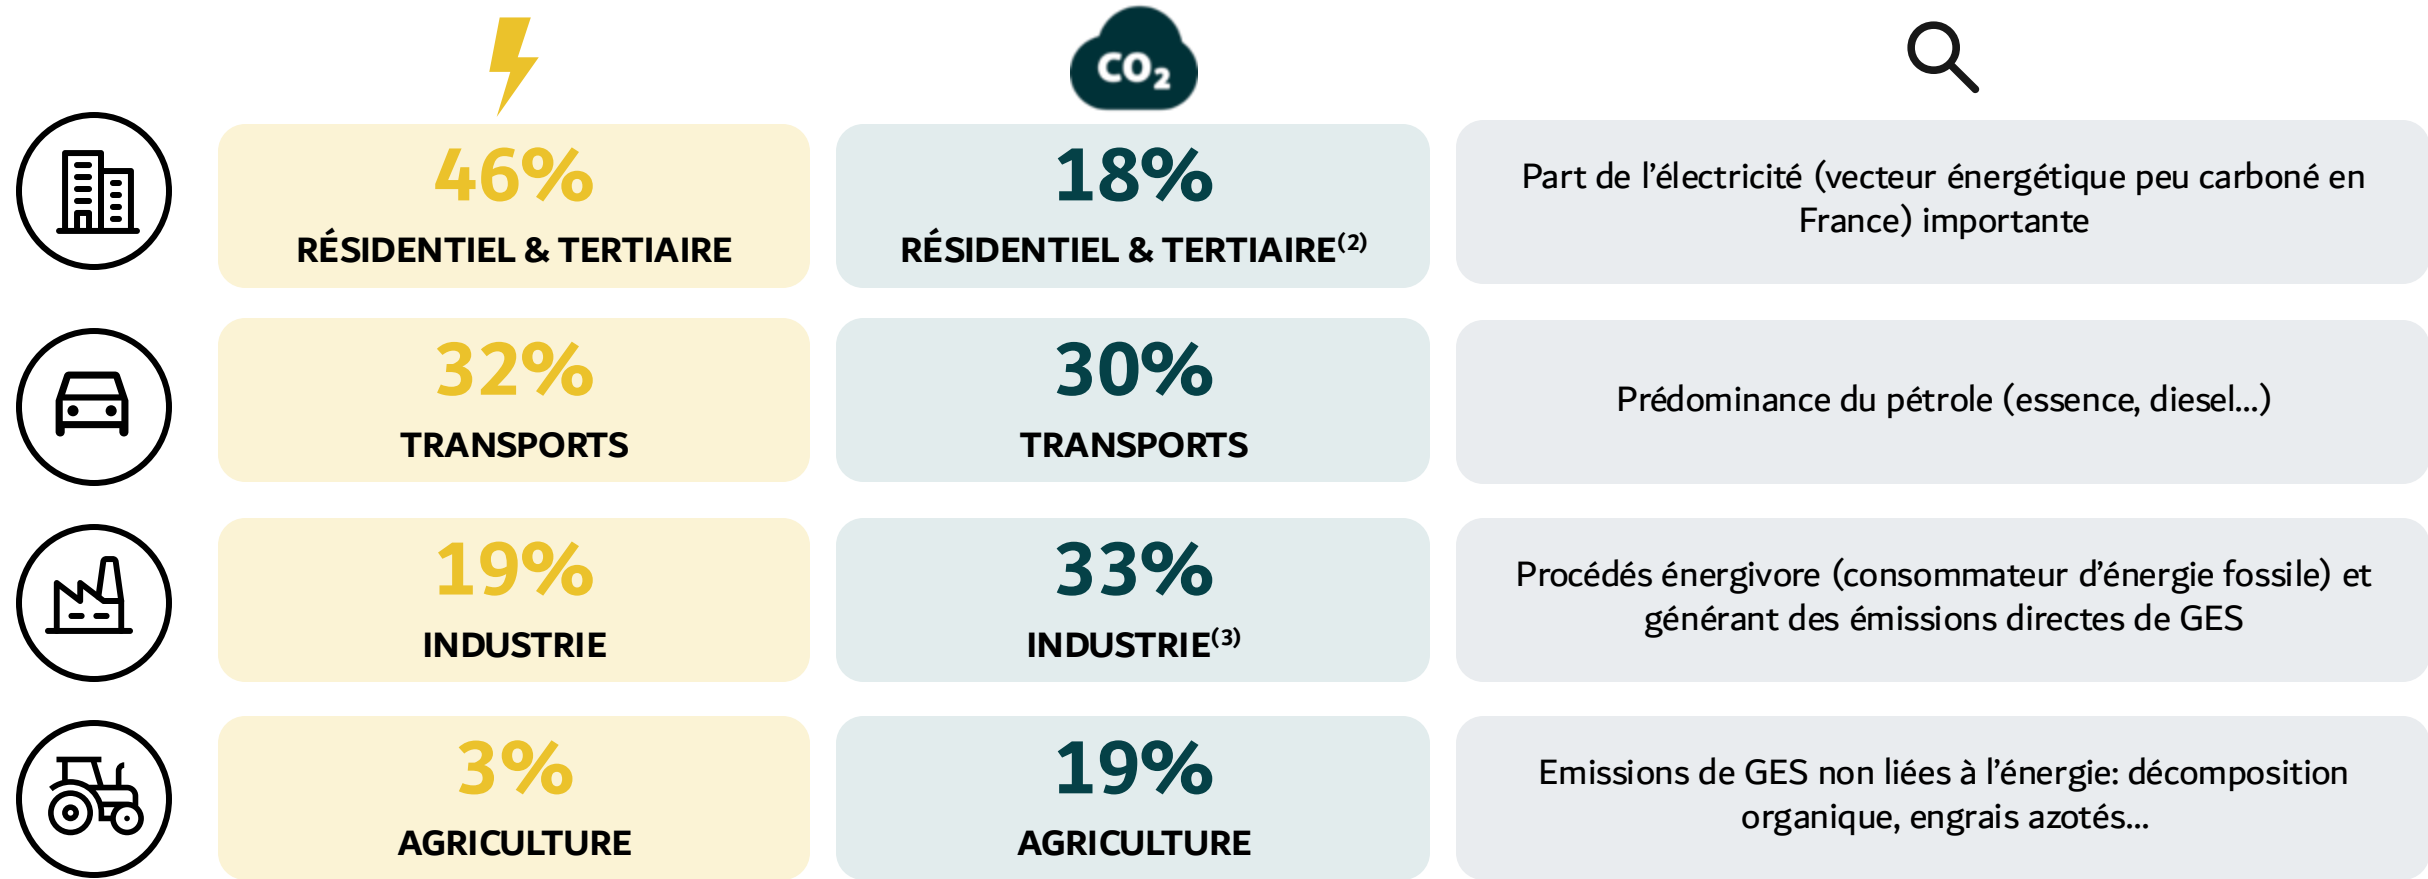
$CO_2$

46%
RÉSIDENTIEL & TERTIAIRE

18%
RÉSIDENTIEL & TERTIAIRE$^{(2)}$

Part de l'électricité (vecteur énergétique peu carboné en France) importante

32%
TRANSPORTS

30%
TRANSPORTS

Prédominance du pétrole (essence, diesel…)

19%
INDUSTRIE

33%
INDUSTRIE$^{(3)}$

Procédés énergivore (consommateur d'énergie fossile) et générant des émissions directes de GES

3%
AGRICULTURE

19%
AGRICULTURE

Emissions de GES non liées à l'énergie: décomposition organique, engrais azotés…